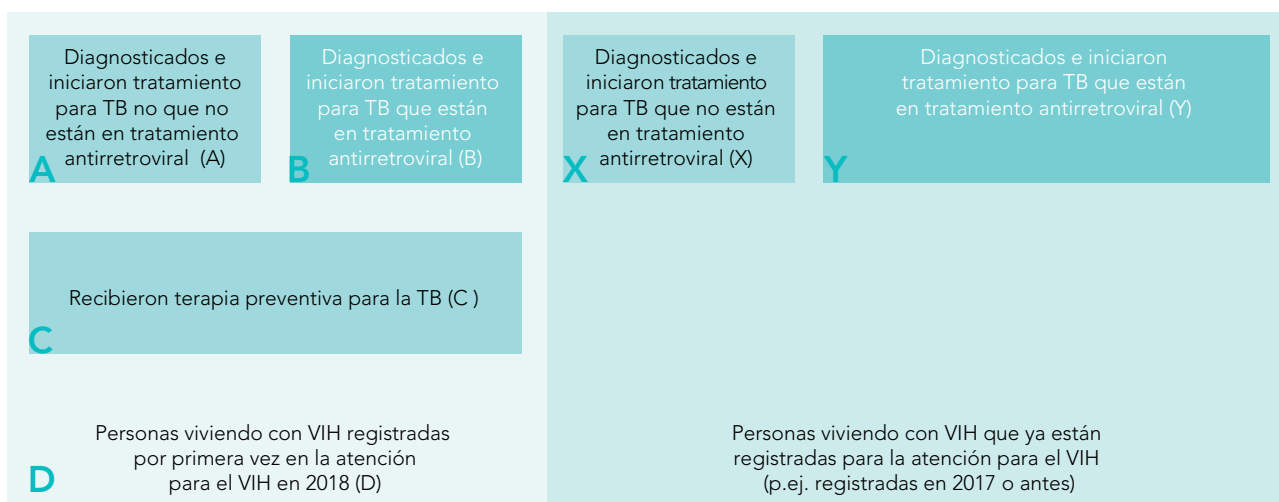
Diagnosticados e iniciaron tratamiento para TB no que no están en tratamiento antirretroviral (A)

A

Diagnosticados e iniciaron tratamiento para TB que están en tratamiento antirretroviral (B)

B

Diagnosticados e iniciaron tratamiento para TB que no están en tratamiento antirretroviral (X)

X

Diagnosticados e iniciaron tratamiento para TB que están en tratamiento antirretroviral (Y)

Y

Recibieron terapia preventiva para la TB (C )

C

Personas viviendo con VIH registradas por primera vez en la atención para el VIH en 2018 (D)

D

Personas viviendo con VIH que ya están registradas para la atención para el VIH (p.ej. registradas en 2017 o antes)